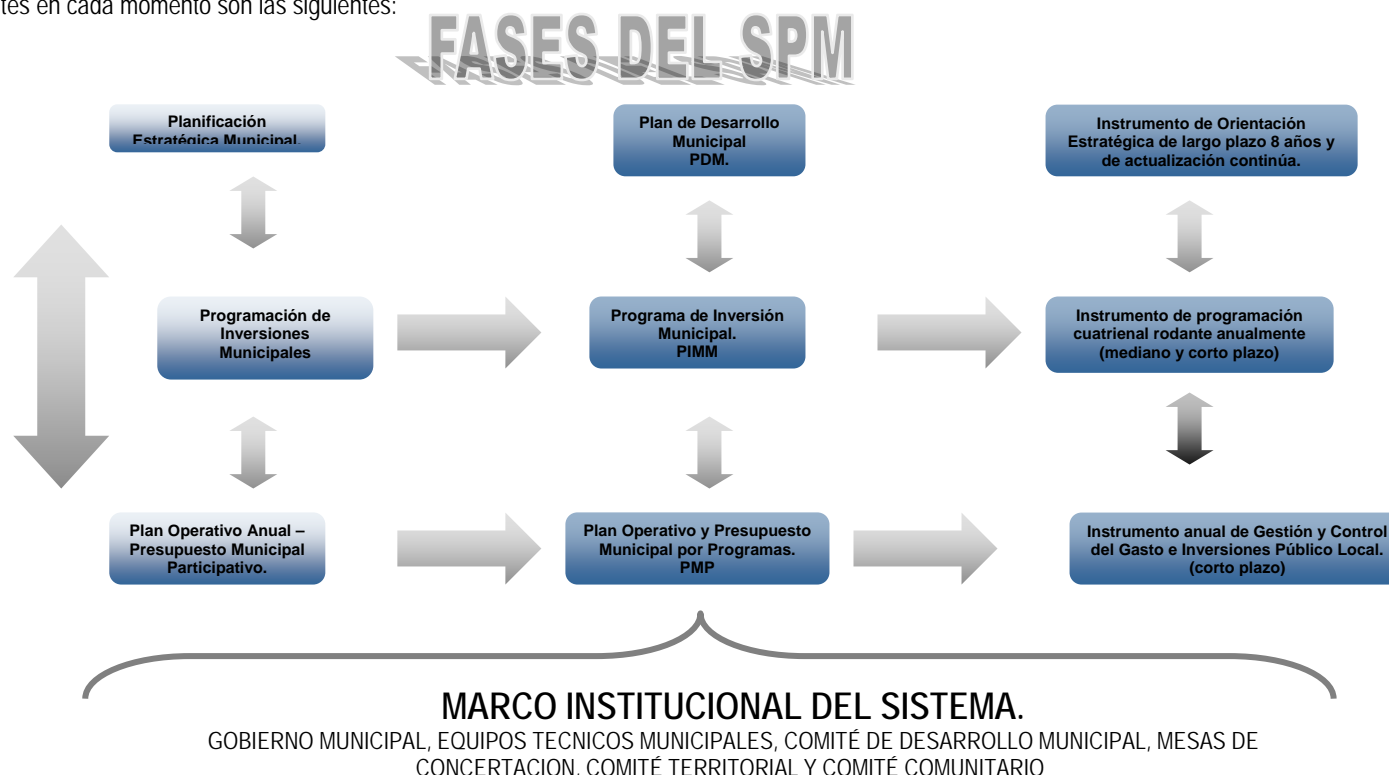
tes en cada momento son las siguientes:

FASES DEL SPM

Planificación Estratégica Municipal.

Plan de Desarrollo Municipal PDM.

Instrumento de Orientación Estratégica de largo plazo 8 años y de actualización continúa.

Programación de Inversiones Municipales

Programa de Inversión Municipal. PIMM

Instrumento de programación cuatrienal rodante anualmente (mediano y corto plazo)

Plan Operativo Anual – Presupuesto Municipal Participativo.

Plan Operativo y Presupuesto Municipal por Programas. PMP

Instrumento anual de Gestión y Control del Gasto e Inversiones Público Local. (corto plazo)

MARCO INSTITUCIONAL DEL SISTEMA.
GOBIERNO MUNICIPAL, EQUIPOS TECNICOS MUNICIPALES, COMITÉ DE DESARROLLO MUNICIPAL, MESAS DE CONCERTACION, COMITÉ TERRITORIAL Y COMITÉ COMUNITARIO